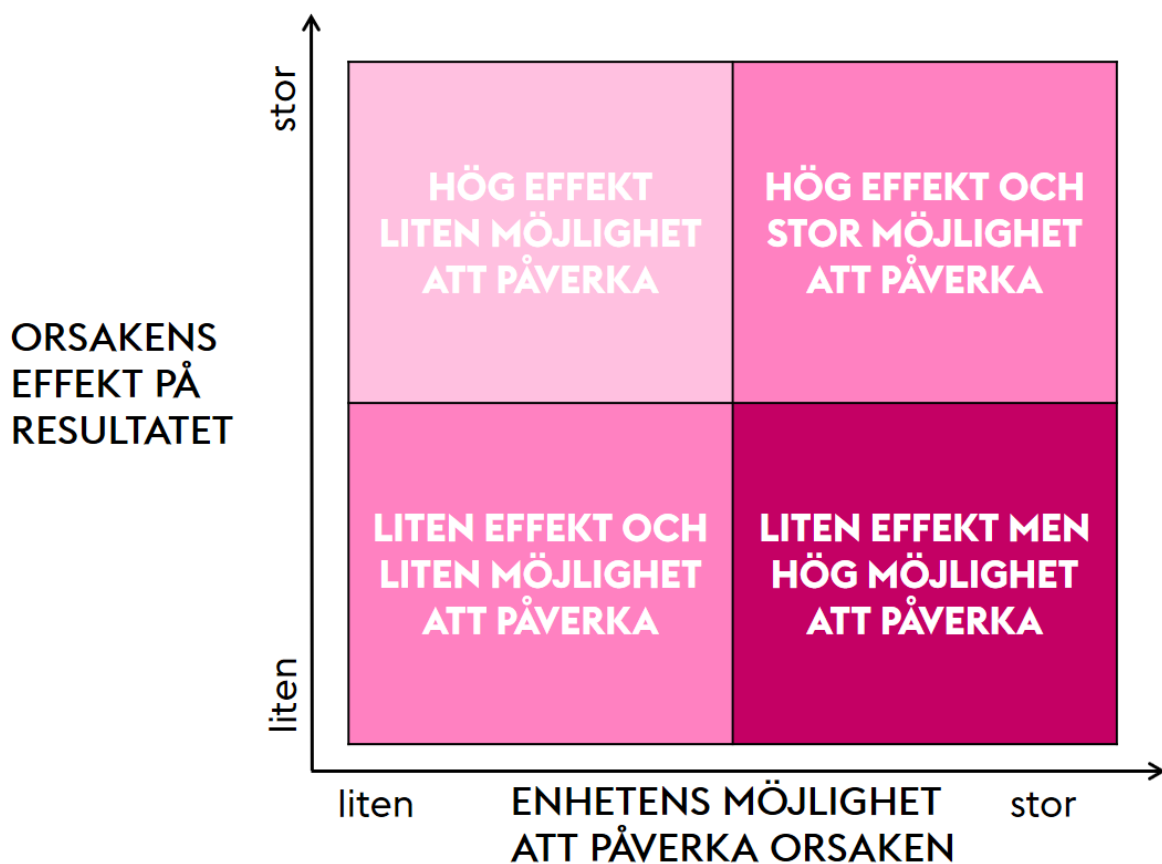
stor

ORSAKENS EFFEKT PÅ RESULTATET

liten

HÖG EFFEKT LITEN MÖJLIGHET ATT PÅVERKA

HÖG EFFEKT OCH STOR MÖJLIGHET ATT PÅVERKA

LITEN EFFEKT OCH LITEN MÖJLIGHET ATT PÅVERKA

LITEN EFFEKT MEN HÖG MÖJLIGHET ATT PÅVERKA

liten

ENHETENS MÖJLIGHET ATT PÅVERKA ORSAKEN

stor